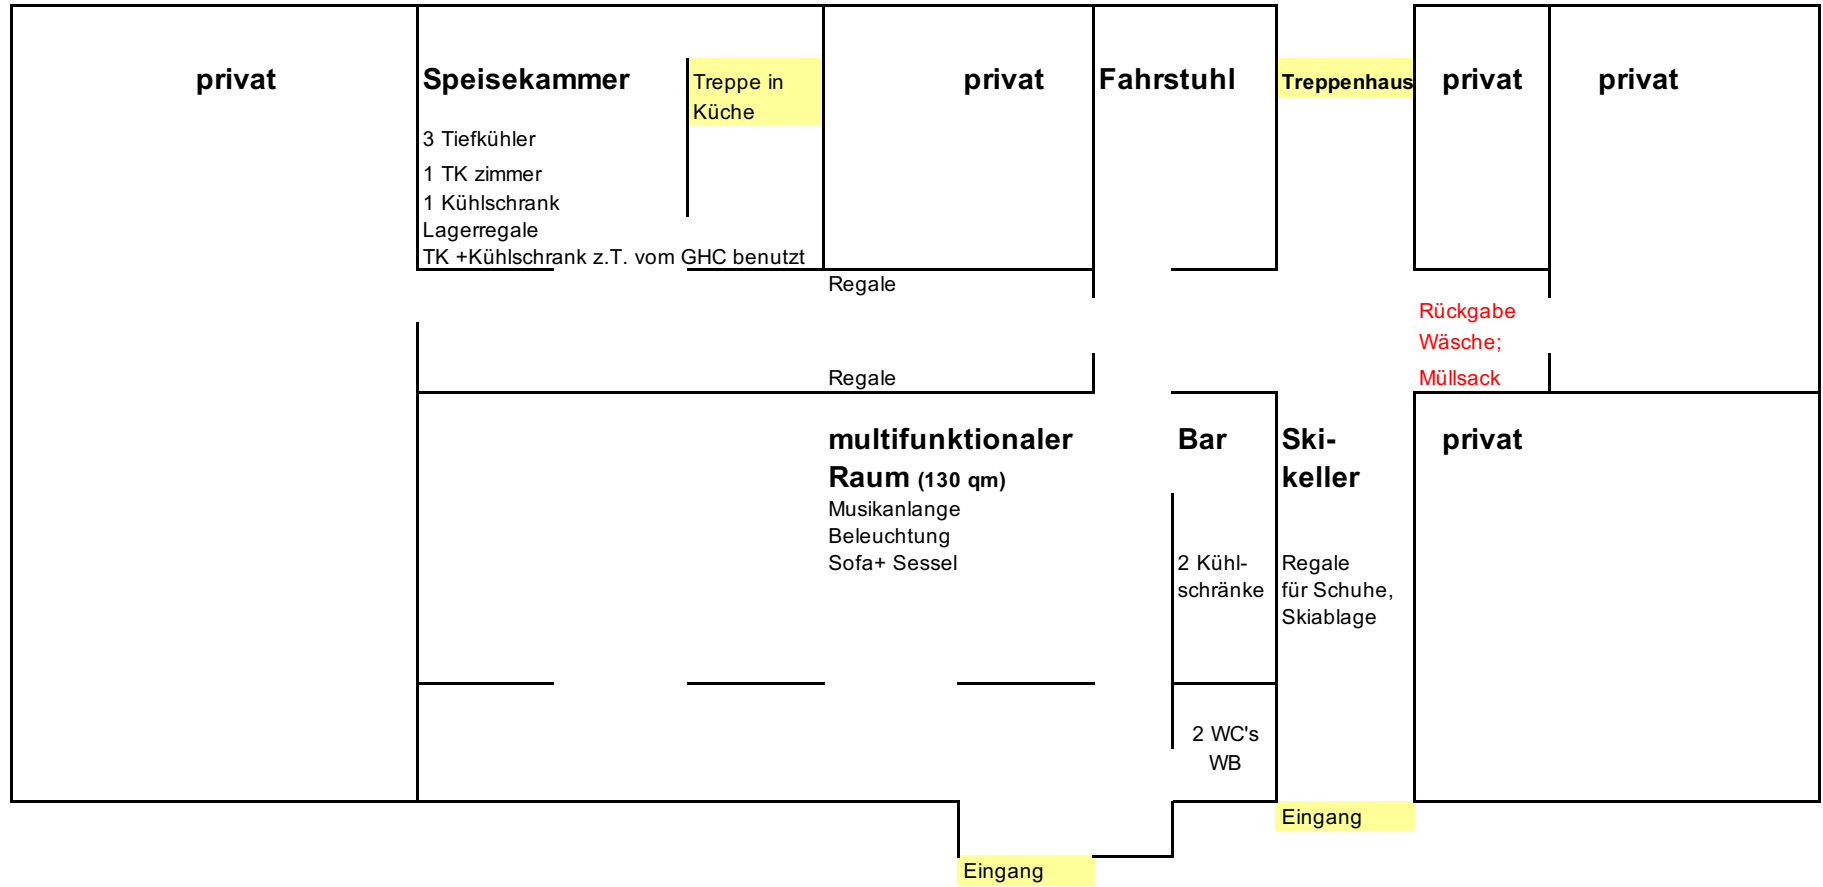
privat

Speisekammer

3 Tiefkühler
1 TK zimmer
1 Kühlschrank
Lagerregale
TK +Kühlschrank z.T. vom GHC benutzt

Treppe in Küche

privat

Fahrstuhl

Treppenhaus

privat

privat

Regale

Regale

Rückgabe Wäsche;
Müllsack

multifunktionaler Raum (130 qm)
Musikanlange
Beleuchtung
Sofa+ Sessel

Bar

2 Kühlschränke

Skikeller

Regale für Schuhe, Skiablage

privat

2 WC's
WB

Eingang

Eingang